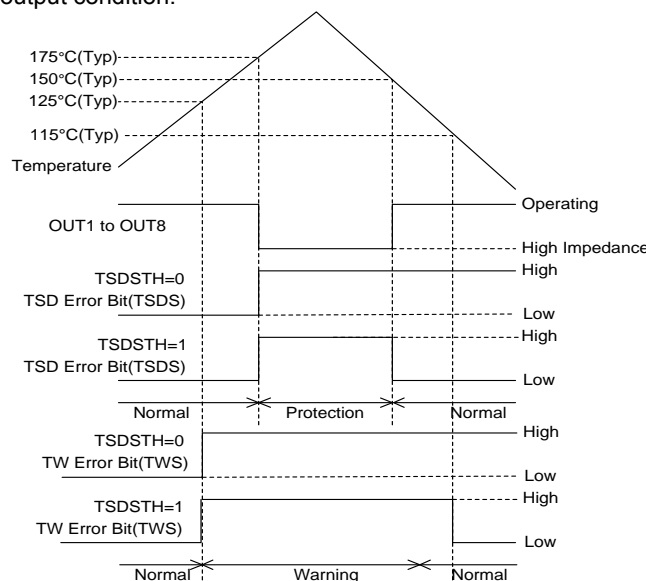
output condition.

175°C(Typ)
150°C(Typ)
125°C(Typ)
115°C(Typ)
Temperature

OUT1 to OUT8
Operating
High Impedance

TSDSTH=0
TSD Error Bit(TSDS)
High
Low

TSDSTH=1
TSD Error Bit(TSDS)
High
Low

Normal
Protection
Normal

TSDSTH=0
TW Error Bit(TWS)
High
Low

TSDSTH=1
TW Error Bit(TWS)
High
Low

Normal
Warning
Normal